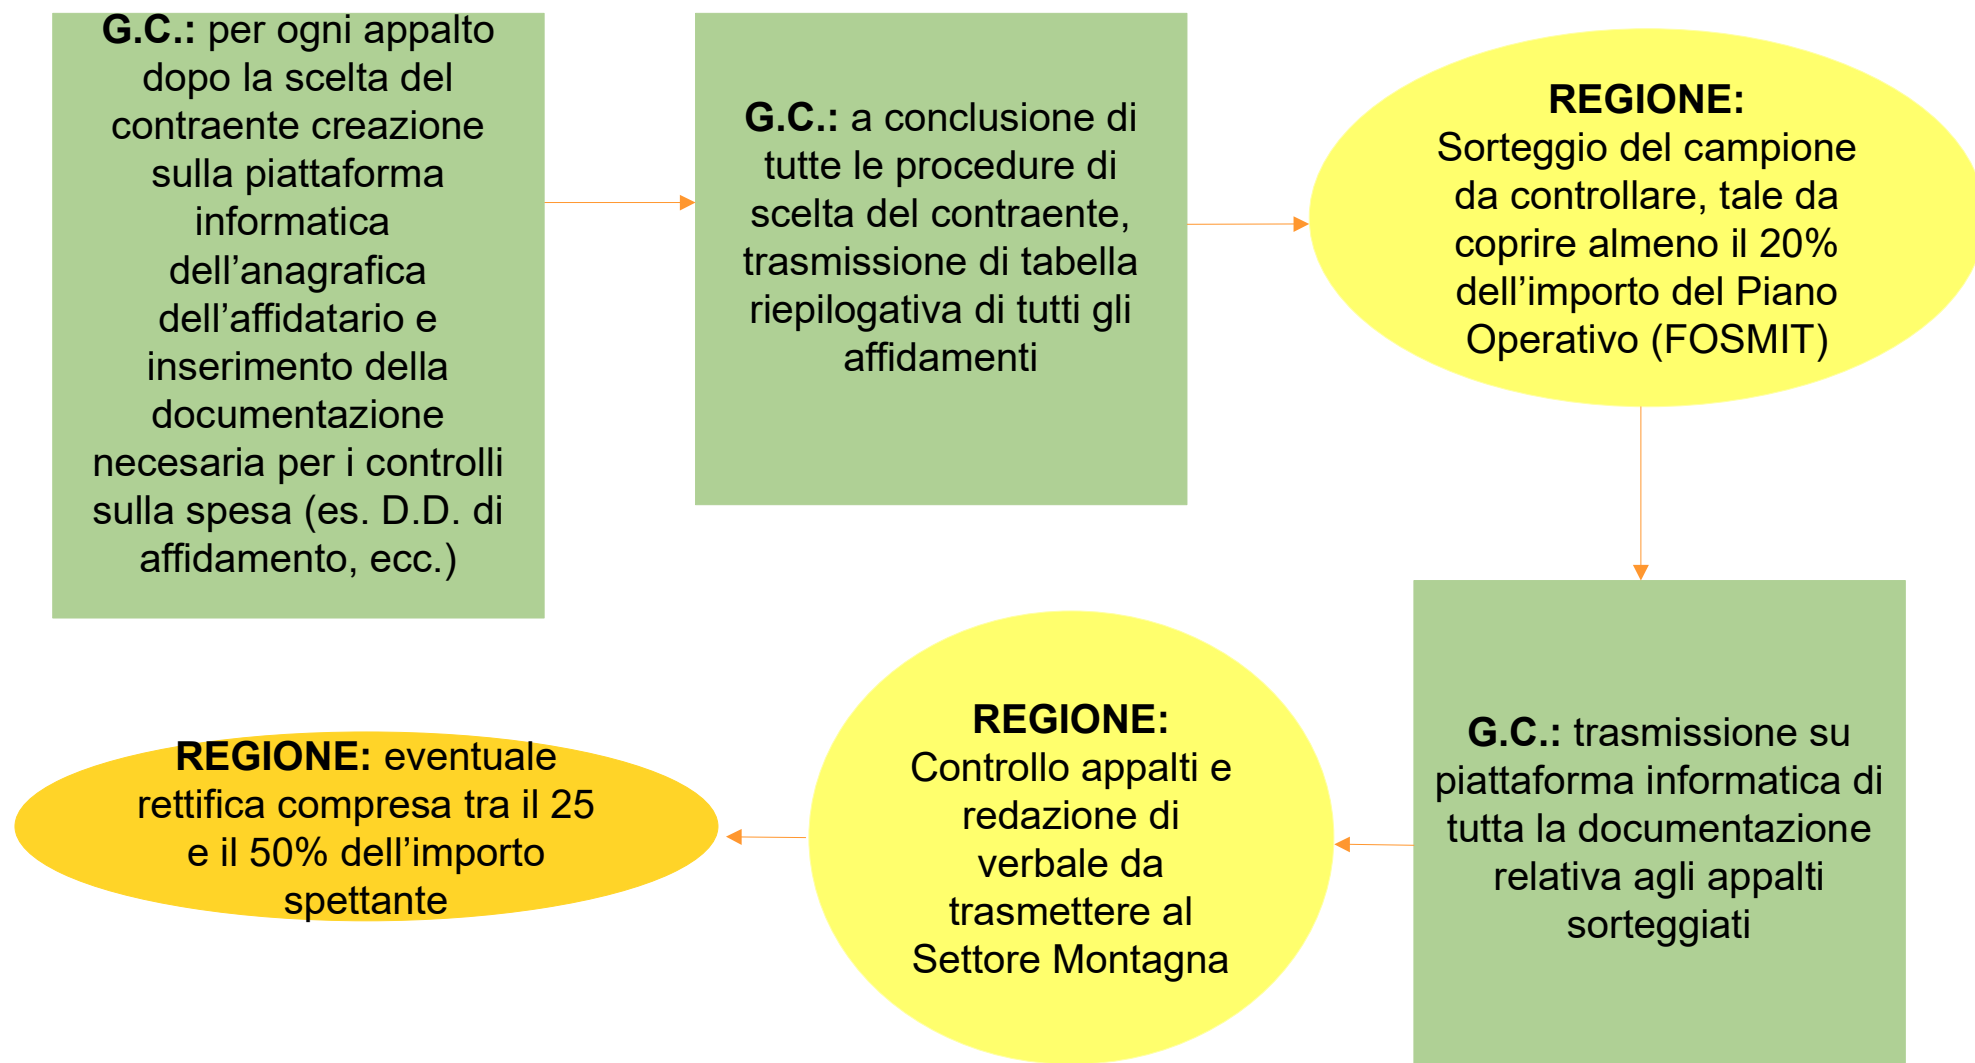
**G.C.:** per ogni appalto dopo la scelta del contraente creazione sulla piattaforma informatica dell’anagrafica dell’affidatario e inserimento della documentazione necesaria per i controlli sulla spesa (es. D.D. di affidamento, ecc.)

**G.C.:** a conclusione di tutte le procedure di scelta del contraente, trasmissione di tabella riepilogativa di tutti gli affidamenti

**REGIONE:** Sorteggio del campione da controllare, tale da coprire almeno il 20% dell’importo del Piano Operativo (FOSMIT)

**G.C.:** trasmissione su piattaforma informatica di tutta la documentazione relativa agli appalti sorteggiati

**REGIONE:** Controllo appalti e redazione di verbale da trasmettere al Settore Montagna

**REGIONE:** eventuale rettifica compresa tra il 25 e il 50% dell’importo spettante